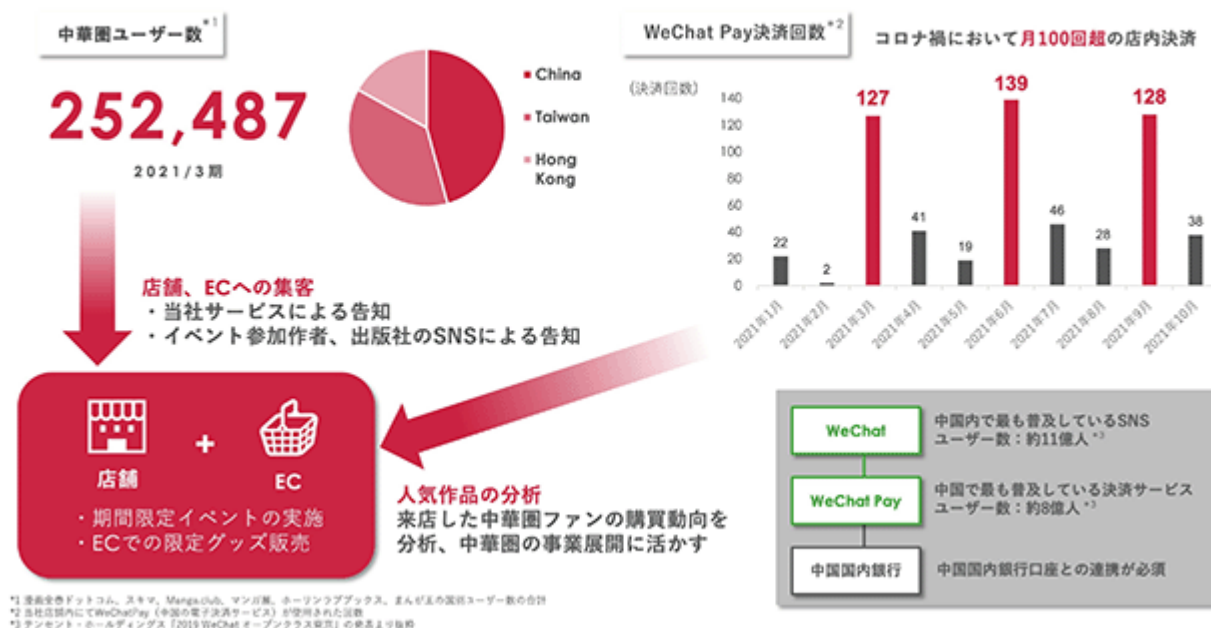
中華圏ユーザー数$^{*1}$

252,487

2021/3期

China
Taiwan
Hong Kong

WeChat Pay決済回数$^{*2}$

コロナ禍において月100回超の店内決済

(決済回数)

| 2021年1月 | 2021年2月 | 2021年3月 | 2021年4月 | 2021年5月 | 2021年6月 | 2021年7月 | 2021年8月 | 2021年9月 | 2021年10月 |
|---|---|---|---|---|---|---|---|---|---|
| 22 | 2 | 127 | 41 | 19 | 139 | 46 | 28 | 128 | 38 |

140
120
100
80
60
40
20
0

店舗、ECへの集客
・当社サービスによる告知
・イベント参加作者、出版社のSNSによる告知

店舗 + EC
・期間限定イベントの実施
・ECでの限定グッズ販売

人気作品の分析
来店した中華圏ファンの購買動向を分析、中華圏の事業展開に活かす

WeChat
中国内で最も普及しているSNS
ユーザー数：約11億人$^{*3}$

WeChat Pay
中国で最も普及している決済サービス
ユーザー数：約8億人$^{*3}$

中国国内銀行
中国国内銀行口座との連携が必須

*1 漫画全巻ドットコム、スキマ、Manga.club、マンガ展、ホーリンラブブックス、まんが王の国別ユーザー数の合計
*2 当社店舗内にてWeChatPay（中国の電子決済サービス）が使用された回数
*3 テンセント・ホールディングス「2019 WeChat オープンクラス発表」の発表より抜粋